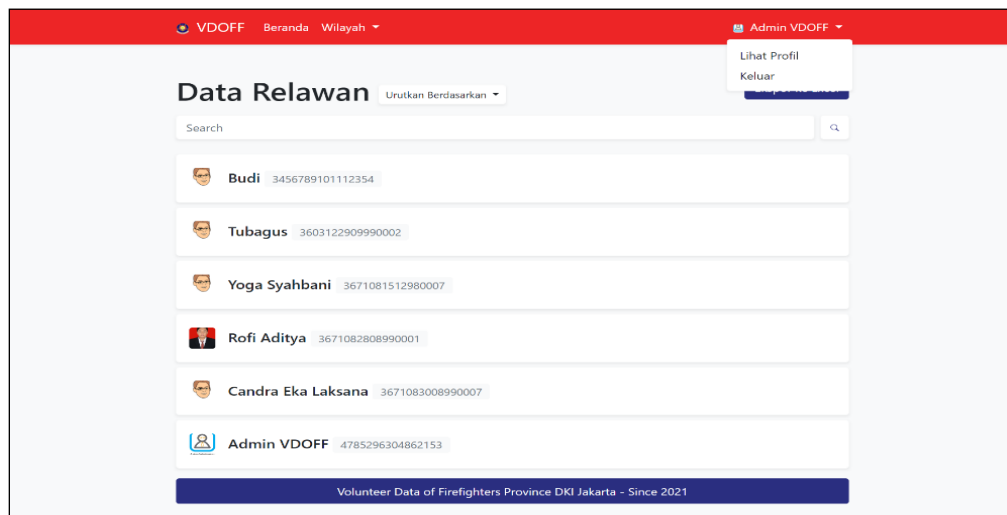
VDOFF Beranda Wilayah

Admin VDOFF

Lihat Profil

Keluar

Data Relawan Urutkan Berdasarkan

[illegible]

Search

Budi 3456789101112354

Tubagus 3603122909990002

Yoga Syahbani 3671081512980007

Rofi Aditya 3671082808990001

Candra Eka Laksana 3671083008990007

Admin VDOFF 4785296304862153

Volunteer Data of Firefighters Province DKI Jakarta - Since 2021